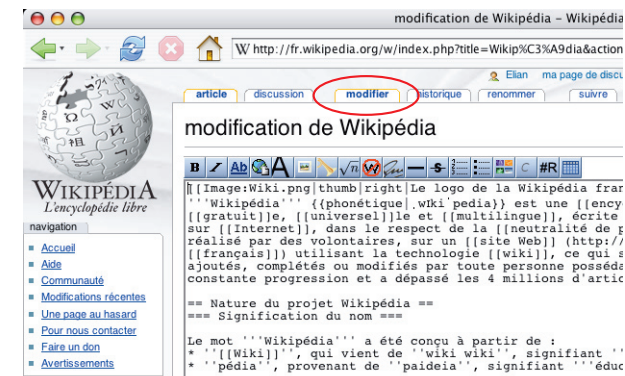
modification de Wikipédia – Wikipéd

W http://fr.wikipedia.org/w/index.php?title=Wikip%C3%A9dia&action

Elian ma page de discu

article discussion modifier historique renommer suivre

modification de Wikipédia

WIKIPÉDIA
L'encyclopédie libre

navigation
Accueil
Aide
Communauté
Modifications récentes
Une page au hasard
Pour nous contacter
Faire un don
Avertissements

B I Ab A #R

[[Image:Wiki.png|thumb|right|Le logo de la Wikipédia fran
'''Wikipédia''' {{phonétique|.wiki'pedia}} est une [[ency
[[gratuit]]e, [[universel]]le et [[multilingue]], écrite
sur [[Internet]], dans le respect de la [[neutralité de p
réalisé par des volontaires, sur un [[site Web]] (http://
[[français]]) utilisant la technologie [[wiki]], ce qui s
ajoutés, complétés ou modifiés par toute personne posséda
constante progression et a dépassé les 4 millions d'artic

== Nature du projet Wikipédia ==
=== Signification du nom ===

Le mot '''Wikipédia''' a été conçu à partir de :
* ''[[Wiki]]'', qui vient de ''wiki wiki'', signifiant ''
* ''pédia'', provenant de ''paideia'', signifiant '''éduc